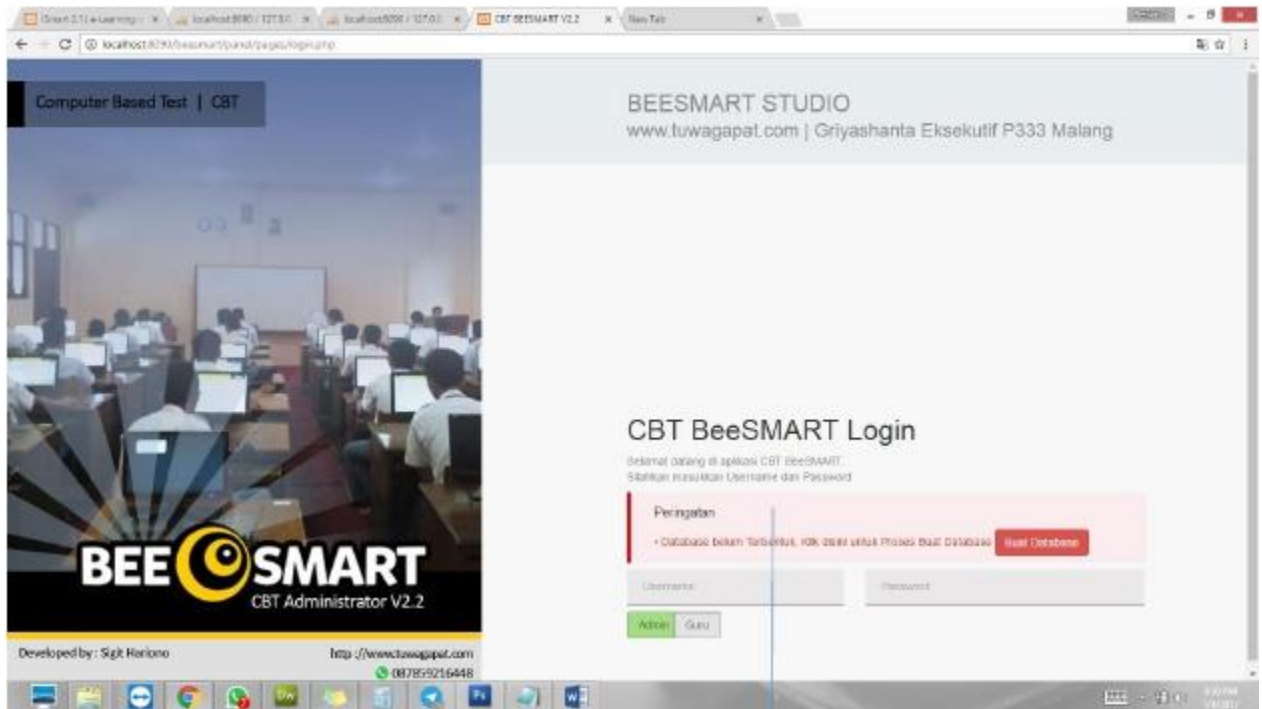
CBT BEESMART V2.2
New Tab
localhost:8090/beesmart/panel/pages/login.php

Computer Based Test | CBT

BEE SMART
CBT Administrator V2.2

Developed by : Sigit Hariono
http://www.tuwagapat.com
087859216448

BEESMART STUDIO
www.tuwagapat.com | Griyashanta Eksekutif P333 Malang

CBT BeeSMART Login

Selamat datang di aplikasi CBT BeeSMART.
Silahkan masukkan Username dan Password

Peringatan
• Database belum Terbentuk, Klik disini untuk Proses Buat Database
Buat Database

Username
Password

Admin
Guru